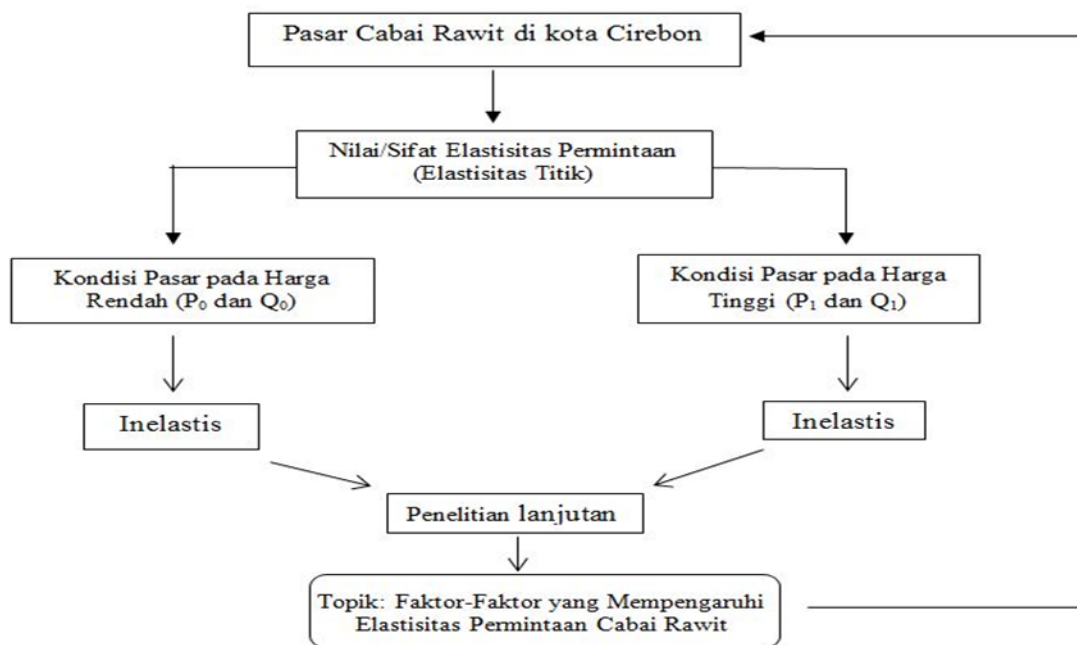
Pasar Cabai Rawit di kota Cirebon

Nilai/Sifat Elastisitas Permintaan (Elastisitas Titik)

Kondisi Pasar pada Harga Rendah ($P_0$ dan $Q_0$)

Kondisi Pasar pada Harga Tinggi ($P_1$ dan $Q_1$)

Inelastis

Inelastis

Penelitian lanjutan

Topik: Faktor-Faktor yang Mempengaruhi Elastisitas Permintaan Cabai Rawit